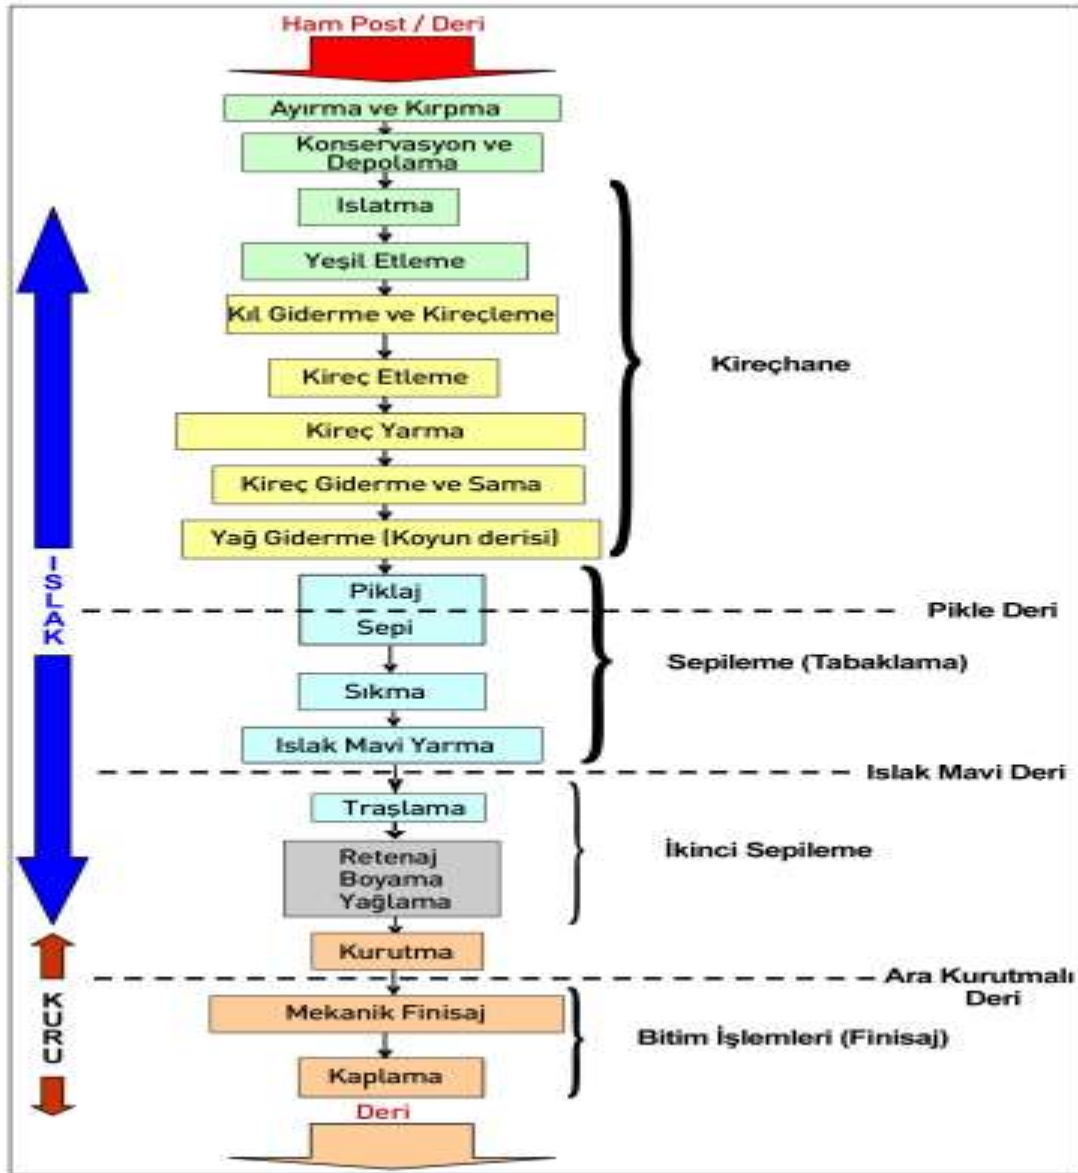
Ham Post / Deri

Ayırma ve Kırpma

Konservasyon ve Depolama

Islatma

Yeşil Etleme

Kıl Giderme ve Kireçleme

Kireç Etleme

Kireç Yarma

Kireç Giderme ve Sama

Yağ Giderme (Koyun derisi)

Kireçhane

Piklaj

Pikle Deri

Sepi

Sıkma

Islak Mavi Yarma

Sepileme (Tabaklama)

Islak Mavi Deri

Traşlama

Retenaj
Boyama
Yağlama

İkinci Sepileme

Kurutma

Ara Kurutmalı Deri

Mekanik Finisaj

Kaplama

Bitim İşlemleri (Finisaj)

ISLAK

KURU

Deri